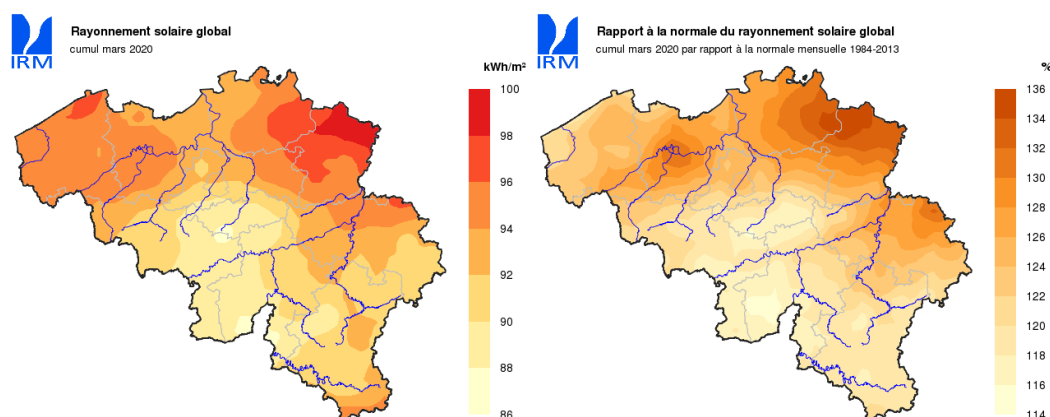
IRM

Rayonnement solaire global
cumul mars 2020

kWh/m²
100
98
96
94
92
90
88
86

IRM

Rapport à la normale du rayonnement solaire global
cumul mars 2020 par rapport à la normale mensuelle 1984-2013

%
136
134
132
130
128
126
124
122
120
118
116
114